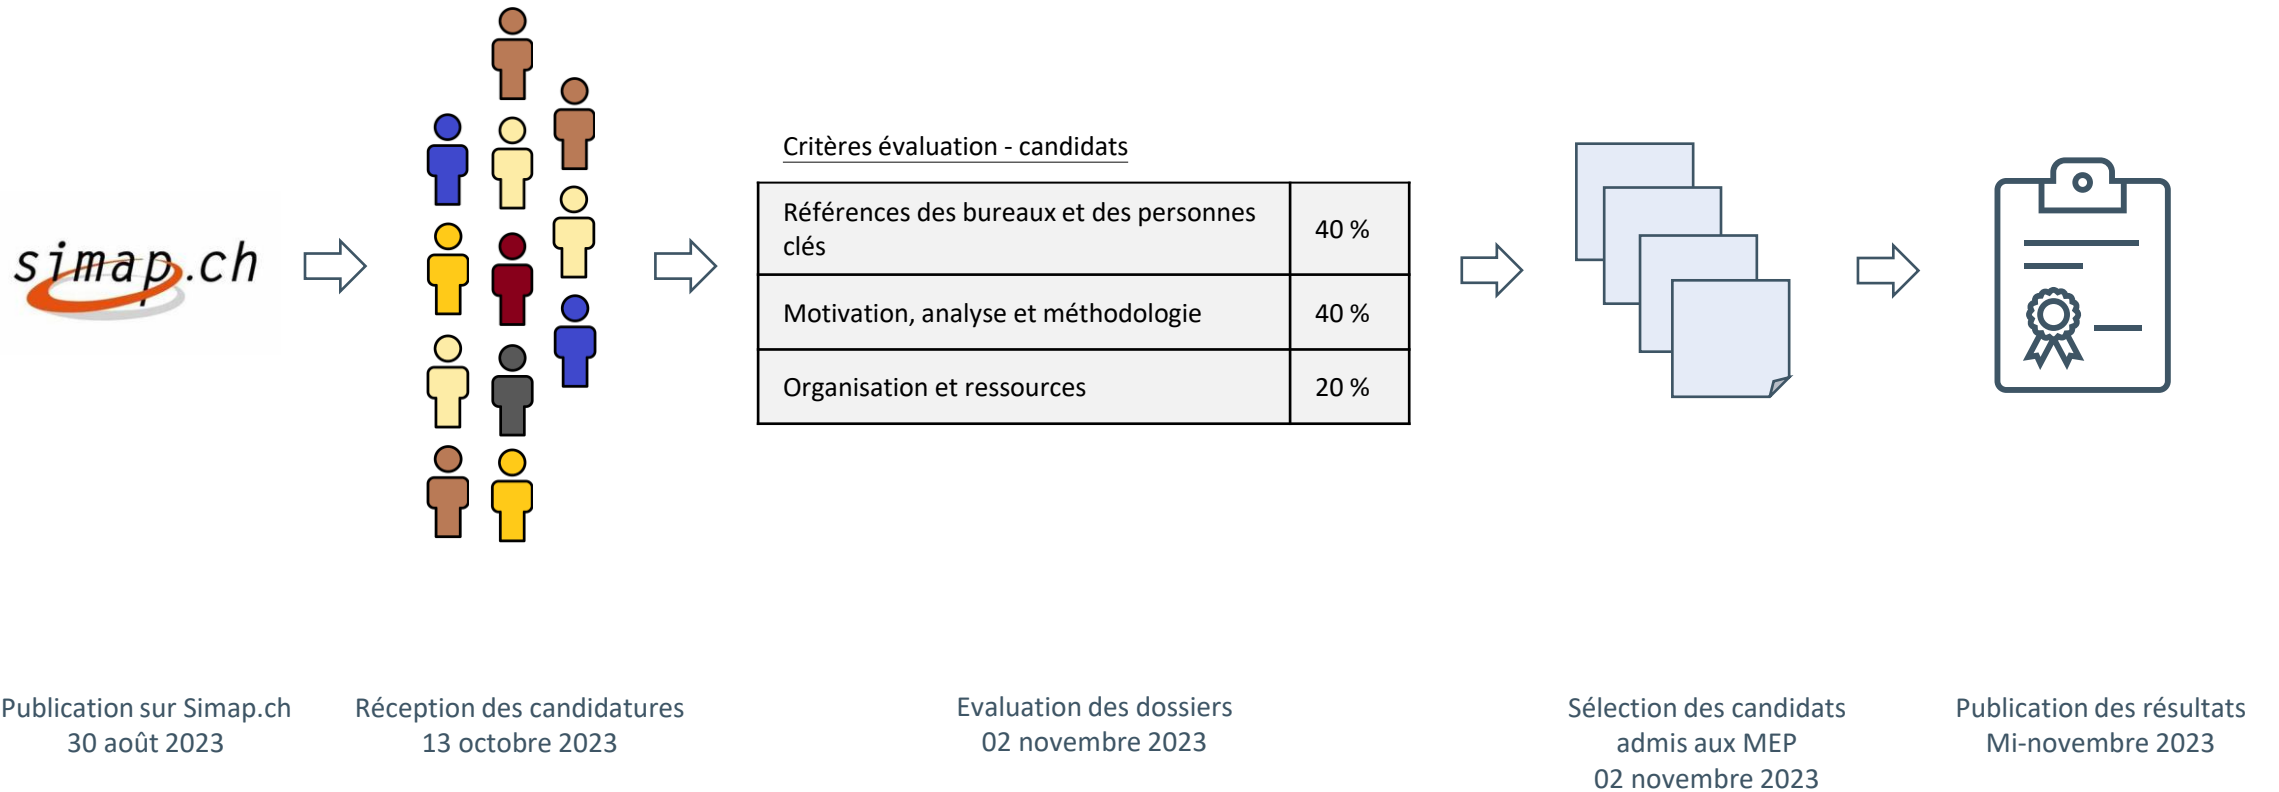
simap.ch

Critères évaluation - candidats

| Références des bureaux et des personnes clés | 40 % |
|---|---|
| Motivation, analyse et méthodologie | 40 % |
| Organisation et ressources | 20 % |

Publication sur Simap.ch
30 août 2023

Réception des candidatures
13 octobre 2023

Evaluation des dossiers
02 novembre 2023

Sélection des candidats admis aux MEP
02 novembre 2023

Publication des résultats
Mi-novembre 2023